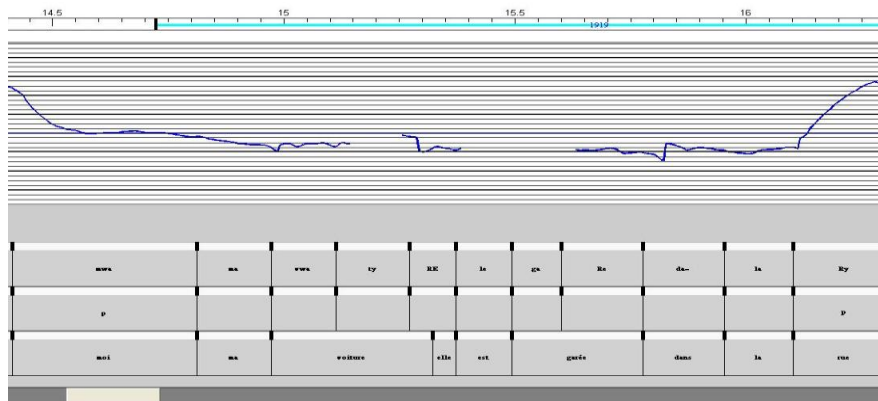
14.5
15
15.5
16
1919

| mwa | ma | vwa | ty | RE | le | ga | Re | da~ | la | Ry |
|---|---|---|---|---|---|---|---|---|---|---|
| p | | | | | | | | | | p |
| moi | ma | voiture | | elle | est | garée | | dans | la | rue |